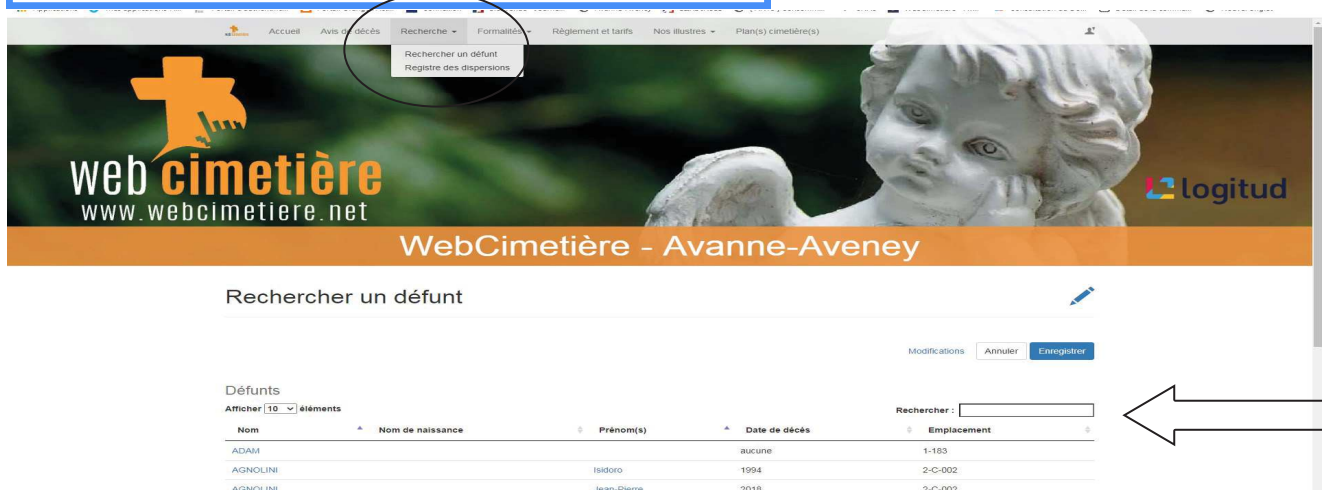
Accueil Avis de décès Recherche ▾ Formalités ▾ Règlement et tarifs Nos illustres ▾ Plan(s) cimetière(s)

Rechercher un défunt
Registre des dispersions

web cimetière
www.webcimetiere.net

logitud

WebCimetière - Avanne-Aveney

Rechercher un défunt

Modifications Annuler Enregistrer

Défunts

Afficher 10 éléments

Rechercher :

| Nom | Nom de naissance | Prénom(s) | Date de décès | Emplacement |
|---|---|---|---|---|
| ADAM | | | aucune | 1-183 |
| AGNOLINI | | Isidoro | 1994 | 2-C-002 |
| AGNOLINI | | Jean-Pierre | 2018 | 2-C-002 |